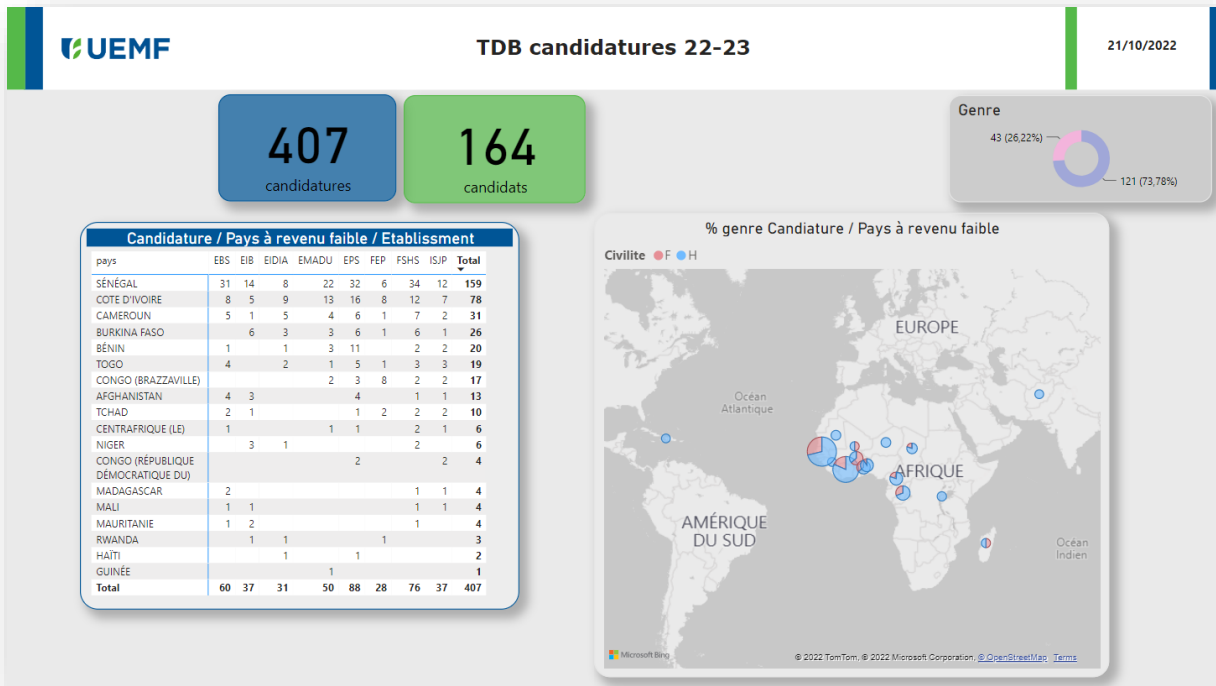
UEMF

TDB candidatures 22-23

21/10/2022

407
candidatures

164
candidats

Genre
43 (26,22%)
121 (73,78%)

Candidature / Pays à revenu faible / Etablissement

| pays | EBS | EIB | EIDIA | EMADU | EPS | FEP | FSHS | ISJP | Total |
|---|---|---|---|---|---|---|---|---|---|
| SÉNÉGAL | 31 | 14 | 8 | 22 | 32 | 6 | 34 | 12 | 159 |
| COTE D'IVOIRE | 8 | 5 | 9 | 13 | 16 | 8 | 12 | 7 | 78 |
| CAMEROUN | 5 | 1 | 5 | 4 | 6 | 1 | 7 | 2 | 31 |
| BURKINA FASO | | 6 | 3 | 3 | 6 | 1 | 6 | 1 | 26 |
| BÉNIN | 1 | | 1 | 3 | 11 | | 2 | 2 | 20 |
| TOGO | 4 | | 2 | 1 | 5 | 1 | 3 | 3 | 19 |
| CONGO (BRAZZAVILLE) | | | | 2 | 3 | 8 | 2 | 2 | 17 |
| AFGHANISTAN | 4 | 3 | | | 4 | | 1 | 1 | 13 |
| TCHAD | 2 | 1 | | | 1 | 2 | 2 | 2 | 10 |
| CENTRAFRIQUE (LE) | 1 | | | 1 | 1 | | 2 | 1 | 6 |
| NIGER | | 3 | 1 | | | | 2 | | 6 |
| CONGO (RÉPUBLIQUE DÉMOCRATIQUE DU) | | | | | 2 | | | 2 | 4 |
| MADAGASCAR | 2 | | | | | | 1 | 1 | 4 |
| MALI | 1 | 1 | | | | | 1 | 1 | 4 |
| MAURITANIE | 1 | 2 | | | | | 1 | | 4 |
| RWANDA | | 1 | 1 | | | 1 | | | 3 |
| HAÏTI | | | 1 | | 1 | | | | 2 |
| GUINÉE | | | | 1 | | | | | 1 |
| Total | 60 | 37 | 31 | 50 | 88 | 28 | 76 | 37 | 407 |

% genre Candiature / Pays à revenu faible

Civilite ● F ● H

EUROPE
Océan Atlantique
AFRIQUE
AMÉRIQUE DU SUD
Océan Indien

Microsoft Bing
© 2022 TomTom, © 2022 Microsoft Corporation, © OpenStreetMap Terms